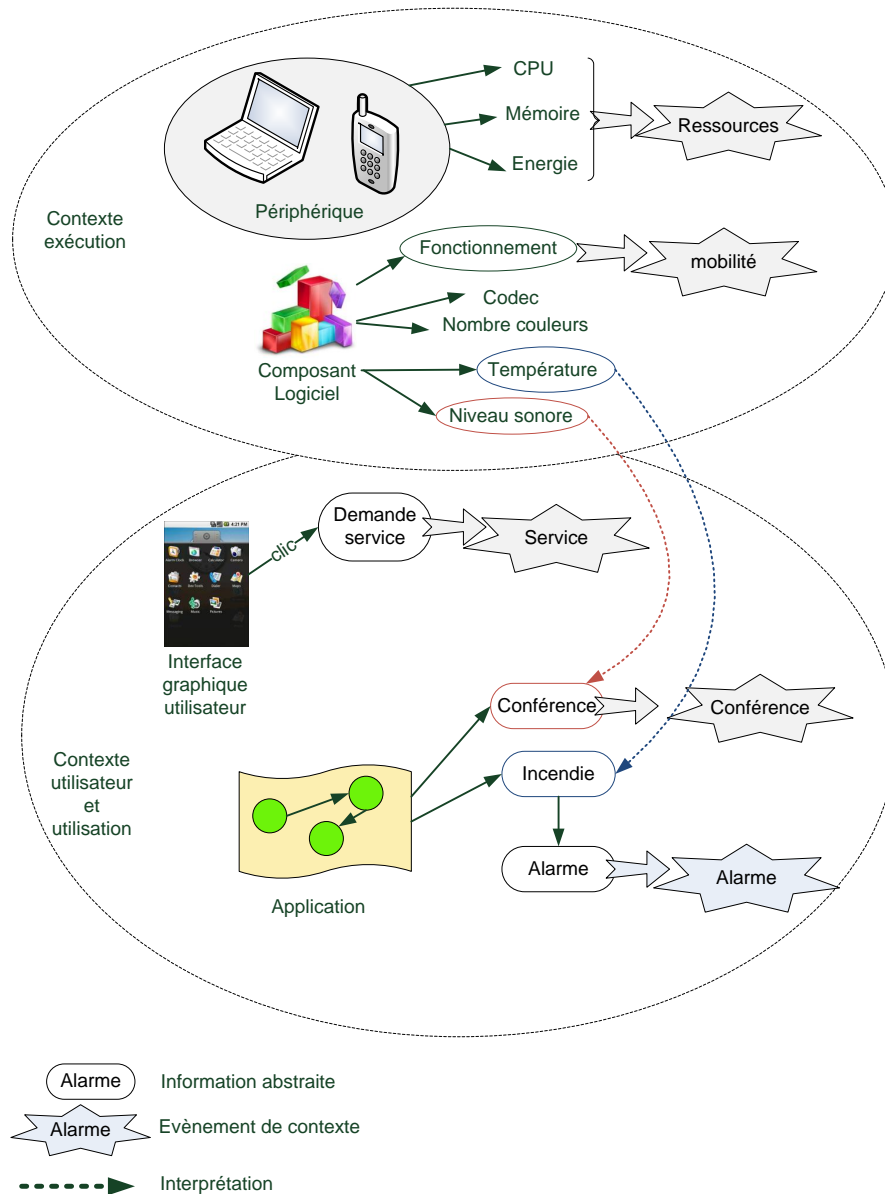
CPU
Mémoire
Energie
Ressources
Périphérique
Contexte exécution
Fonctionnement
mobilité
Codec
Nombre couleurs
Composant Logiciel
Température
Niveau sonore
Demande service
Service
clic
Interface graphique utilisateur
Conférence
Conférence
Incendie
Contexte utilisateur et utilisation
Alarme
Alarme
Application
Alarme
Information abstraite
Alarme
Evènement de contexte
Interprétation